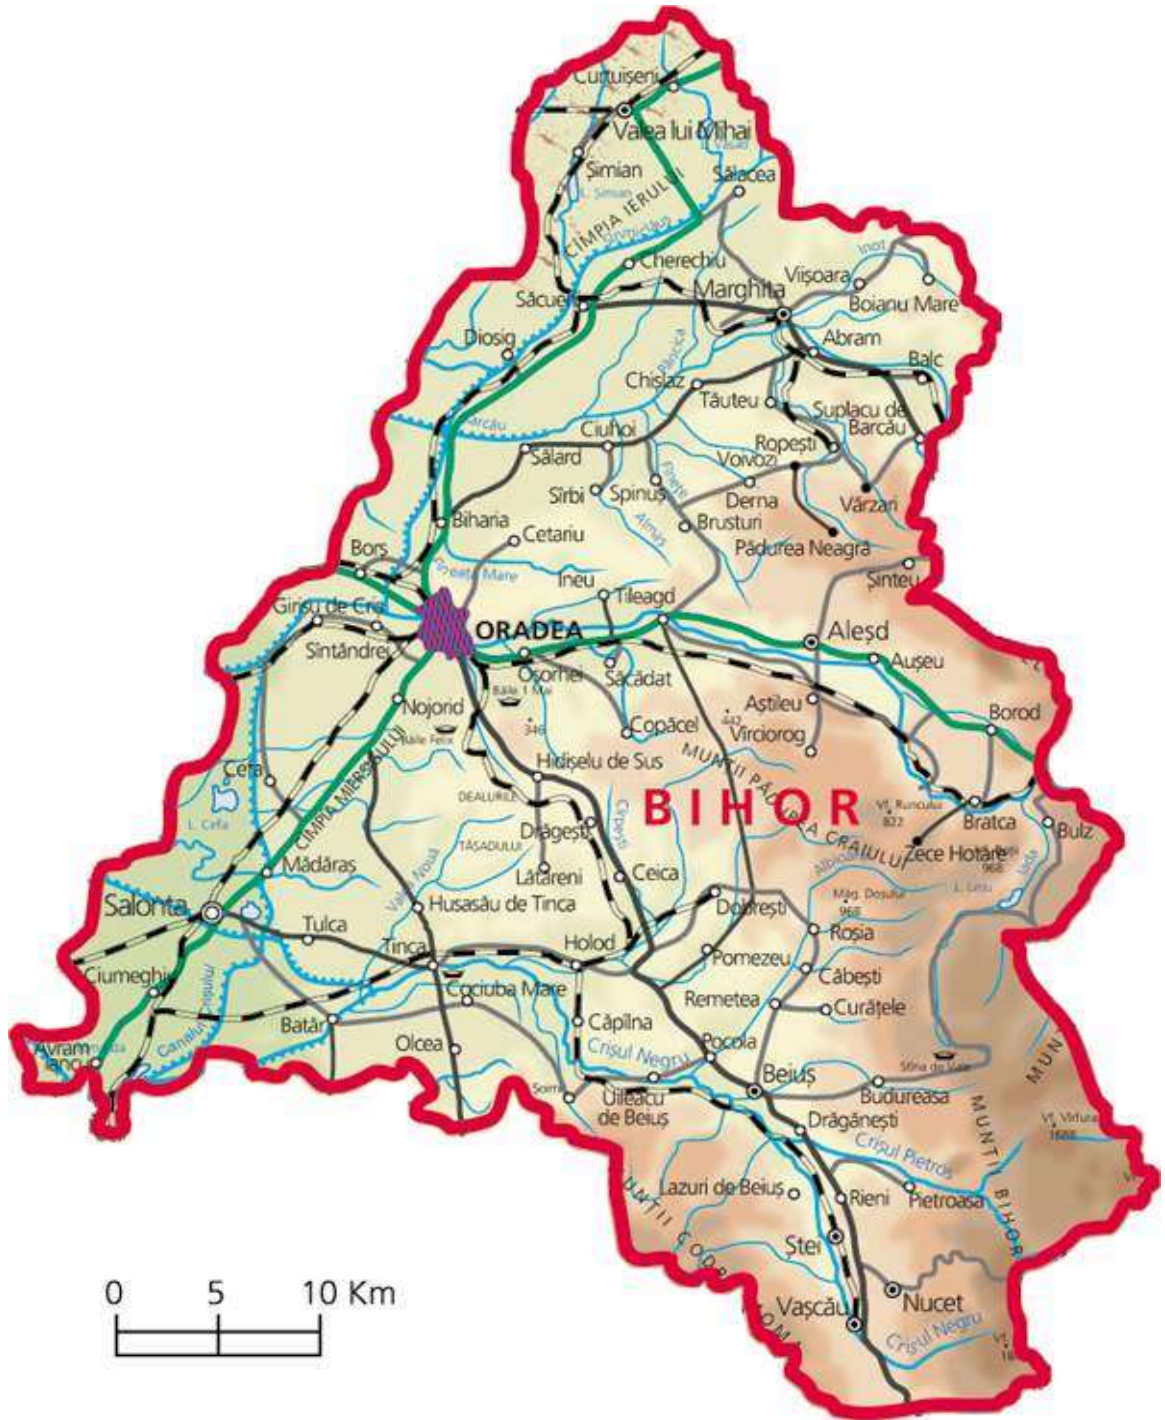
Cuduișeni
Valea lui Mihai
Șimian
Sălacea
CÎMPIA IERULUI
Cherechiu
Inot
Vișoara
Săcueni
Marghita
Boianu Mare
Diosig
Abram
Balc
Chișlaz
Tăuteu
Suplacu de Barcău
Barcău
Ciuhoi
Sălard
Ropești
Voivozi
Sîrbi
Spinuș
Derna
Vârzari
Biharia
Brusturi
Cetariu
Almaș
Pădurea Neagră
Borș
Peța Mare
Ineu
Tileagd
Șinteu
Girișu de Criș
ORADEA
Aleșd
Sîntandrei
Oșorhei
Săcădat
Aușeu
Băile 1 Mai
Aștileu
Borod
Nojorid
Copăcel
Băile Felix
346
442
Vîrciorog
Hidișelu de Sus
MUNȚII PĂDUREA CRAIULUI
Cefa
CÎMPIA MIERSIGULUI
DEALURILE
BIHOR
Bratca
Bulz
L. Cefa
Drăgești
Zece Hotare
TĂȘADULUI
Valea Nouă
Ceica
Mădăras
Lătăreni
Salonta
Husasău de Tinca
Dobrești
Tulca
Roșia
Tinca
Holod
Pomezeu
Ciumeghiu
Căbești
Remetea
Cociuba Mare
Curățele
Batăr
Căpîlna
Avram Iancu
Canalul Culișer
Olcea
Crișul Negru
Pocola
Beiuș
Uileacu de Beiuș
Budureasa
Drăgănești
MUNȚII BIHOR
Crișul Pietros
Lazuri de Beiuș
Rieni
Pietroasa
MUNȚII CODRU MOMA
Ștei
Vașcău
Nucet
Crișul Negru
0
5
10 Km